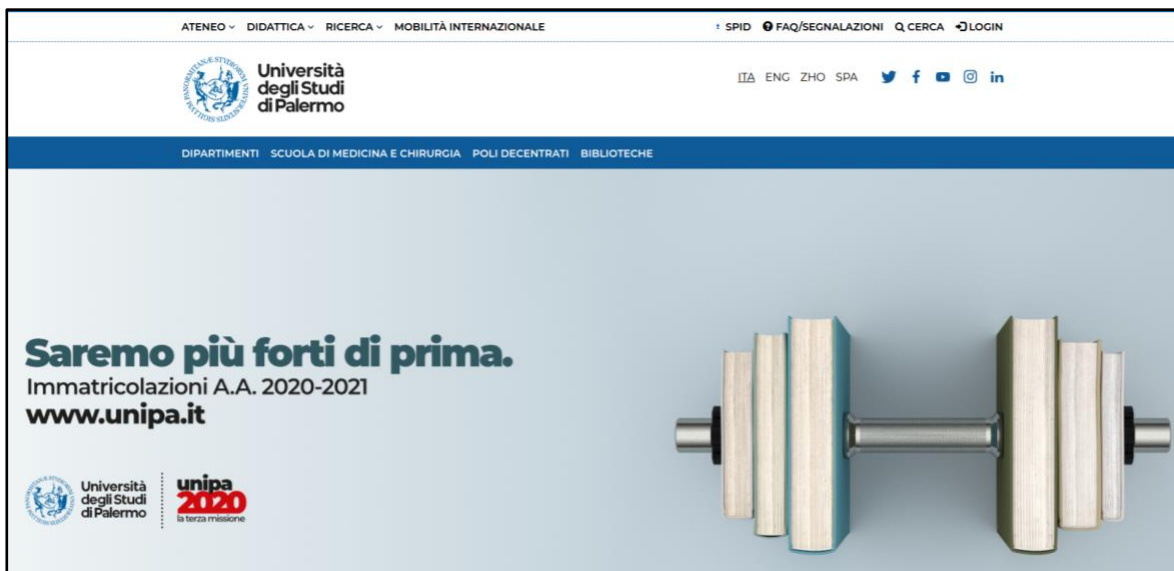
ATENEO ⌄ DIDATTICA ⌄ RICERCA ⌄ MOBILITÀ INTERNAZIONALE

SPID FAQ/SEGNALAZIONI CERCA LOGIN

Università degli Studi di Palermo

ITA ENG ZHO SPA

DIPARTIMENTI SCUOLA DI MEDICINA E CHIRURGIA POLI DECENTRATI BIBLIOTECHE

Saremo più forti di prima.

Immatricolazioni A.A. 2020-2021

www.unipa.it

Università degli Studi di Palermo

unipa 2020 la terza missione